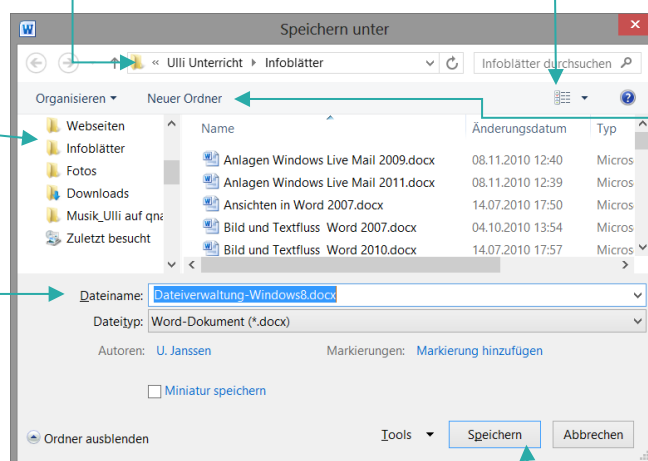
Speichern unter

« Ulli Unterricht ▸ Infoblätter

Infoblätter durchsuchen

Organisieren ▾ Neuer Ordner

Webseiten
Infoblätter
Fotos
Downloads
Musik_Ulli auf qna
Zuletzt besucht

| Name | Änderungsdatum | Typ |
|---|---|---|
| Anlagen Windows Live Mail 2009.docx | 08.11.2010 12:40 | Micros |
| Anlagen Windows Live Mail 2011.docx | 08.11.2010 12:39 | Micros |
| Ansichten in Word 2007.docx | 14.07.2010 17:50 | Micros |
| Bild und Textfluss Word 2007.docx | 04.10.2010 13:54 | Micros |
| Bild und Textfluss Word 2010.docx | 14.07.2010 17:57 | Micros |

Dateiname: Dateiverwaltung-Windows8.docx

Dateityp: Word-Dokument (*.docx)

Autoren: U. Janssen

Markierungen: Markierung hinzufügen

Miniatur speichern

Ordner ausblenden

Tools ▾ Speichern Abbrechen